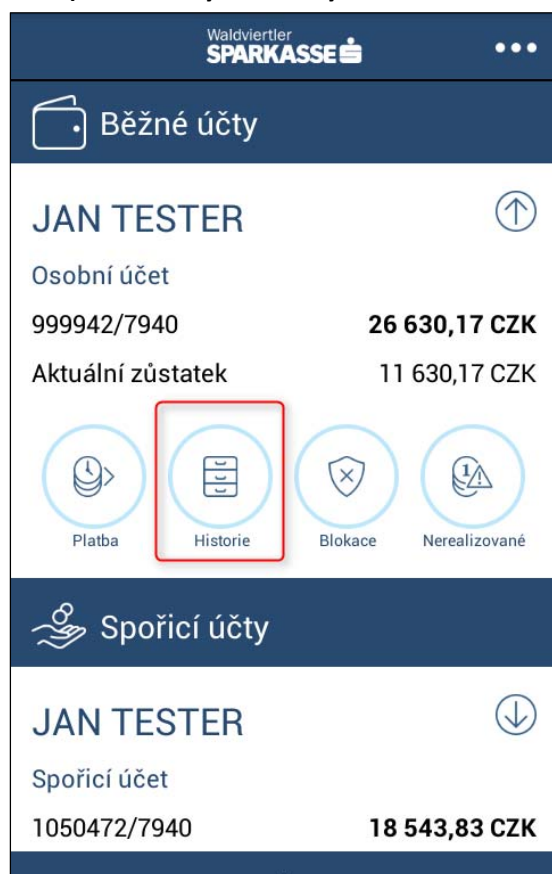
Waldviertler
SPARKASSE

Běžné účty

JAN TESTER

Osobní účet

999942/7940 **26 630,17 CZK**

Aktuální zůstatek 11 630,17 CZK

Platba
Historie
Blokace
Nerealizované

Spořicí účty

JAN TESTER

Spořicí účet

1050472/7940 **18 543,83 CZK**